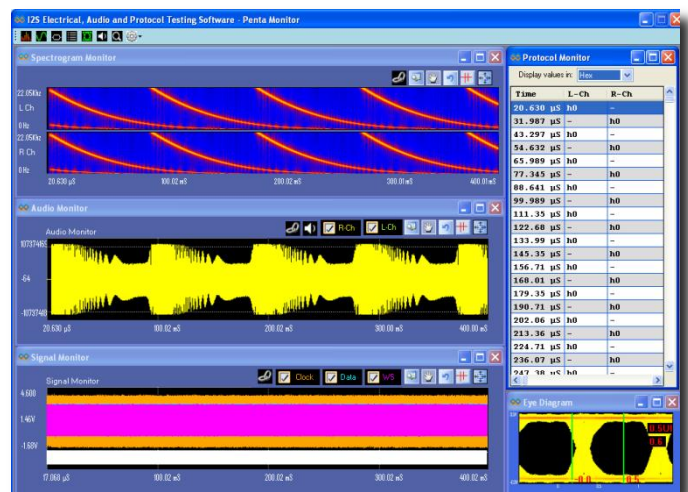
I2S Electrical, Audio and Protocol Testing Software - Penta Monitor

Spectrogram Monitor

22.05kHz
L Ch
0Hz
22.05kHz
R Ch
0Hz

20.630 µS 100.02 mS 200.02 mS 300.01 mS 400.01 mS

Audio Monitor

Audio Monitor
R-Ch L-Ch
1073741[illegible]
-64
-1073741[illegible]

20.630 µS 100.02 mS 200.02 mS 300.00 mS 400.00 mS

Signal Monitor

Signal Monitor
Clock Data WS
4.60V
1.46V
-1.68V

17.068 µS 100.02 mS 200.02 mS 300.02 mS 400.02 mS

Protocol Monitor

Display values in: Hex

| Time | L-Ch | R-Ch |
|---|---|---|
| 20.630 µS | h0 | - |
| 31.987 µS | - | h0 |
| 43.297 µS | h0 | - |
| 54.632 µS | - | h0 |
| 65.989 µS | h0 | - |
| 77.345 µS | - | h0 |
| 88.641 µS | h0 | - |
| 99.989 µS | - | h0 |
| 111.35 µS | h0 | - |
| 122.68 µS | - | h0 |
| 133.99 µS | h0 | - |
| 145.35 µS | - | h0 |
| 156.71 µS | h0 | - |
| 168.01 µS | - | h0 |
| 179.35 µS | h0 | - |
| 190.71 µS | - | h0 |
| 202.06 µS | h0 | - |
| 213.36 µS | - | h0 |
| 224.71 µS | h0 | - |
| 236.07 µS | - | h0 |
| 247.38 µS | h0 | - |

Eye Diagram
0.5UI
0.6
-0.0 0.5